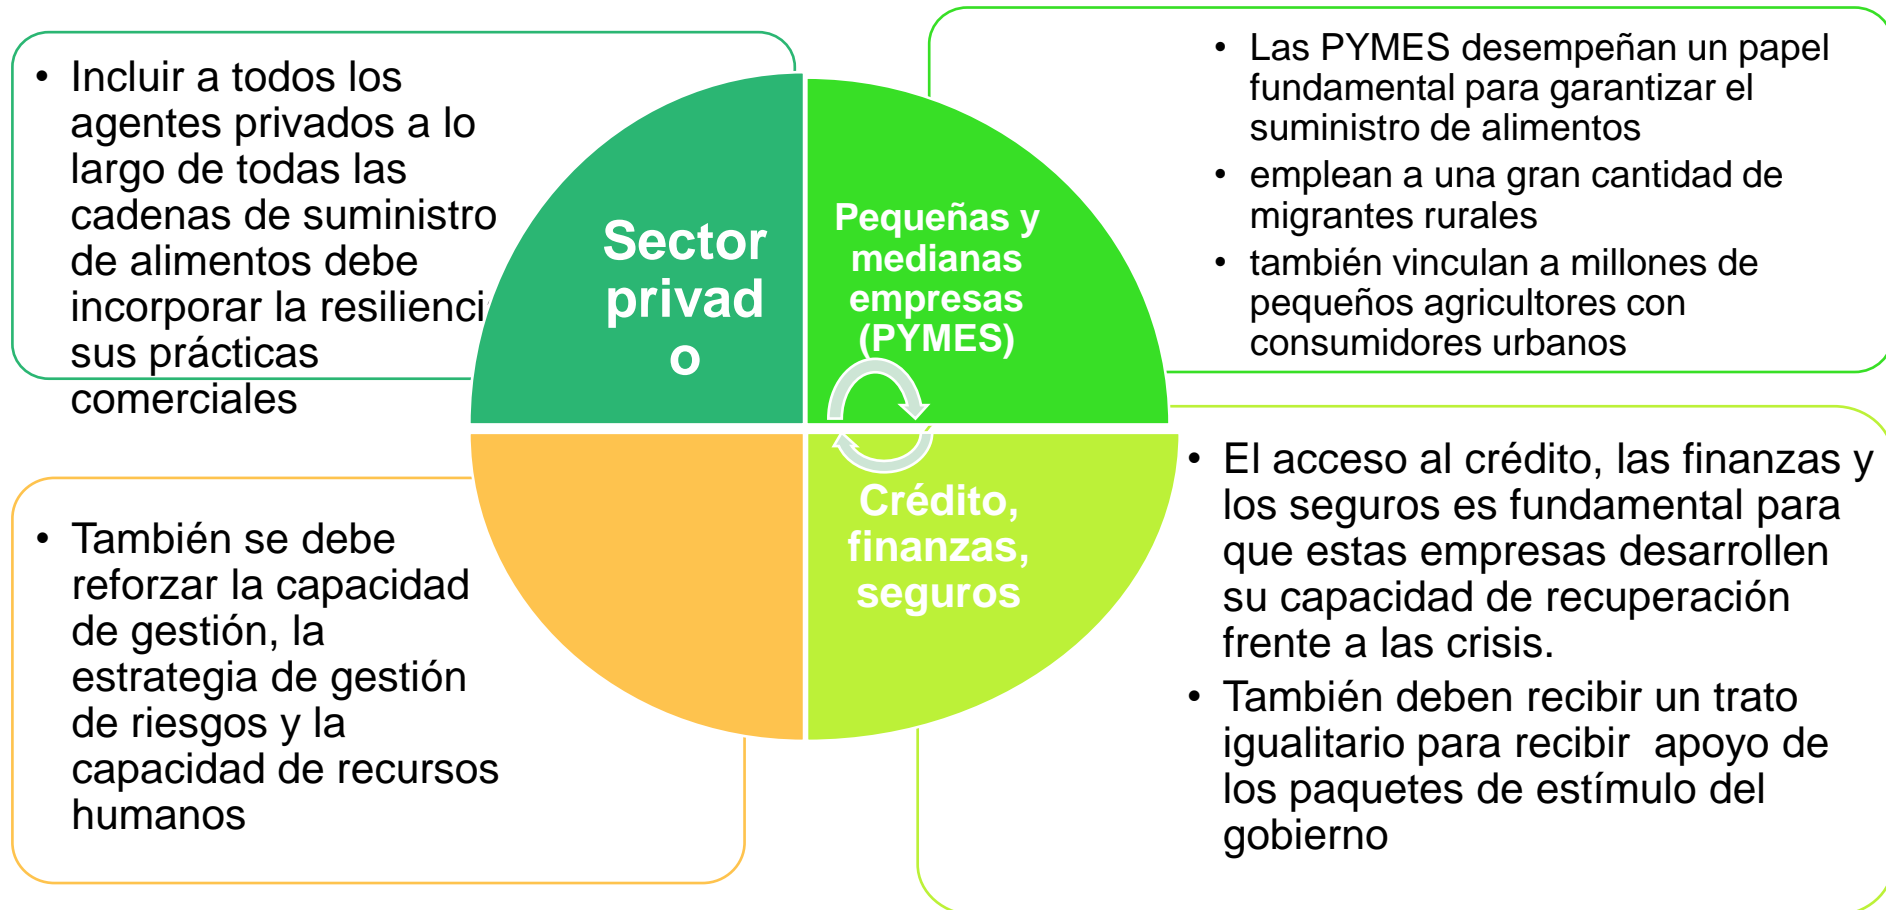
• Incluir a todos los agentes privados a lo largo de todas las cadenas de suministro de alimentos debe incorporar la resilienci sus prácticas comerciales

Sector privad o

Pequeñas y medianas empresas (PYMES)

• Las PYMES desempeñan un papel fundamental para garantizar el suministro de alimentos
• emplean a una gran cantidad de migrantes rurales
• también vinculan a millones de pequeños agricultores con consumidores urbanos

Crédito, finanzas, seguros

• También se debe reforzar la capacidad de gestión, la estrategia de gestión de riesgos y la capacidad de recursos humanos

• El acceso al crédito, las finanzas y los seguros es fundamental para que estas empresas desarrollen su capacidad de recuperación frente a las crisis.
• También deben recibir un trato igualitario para recibir apoyo de los paquetes de estímulo del gobierno